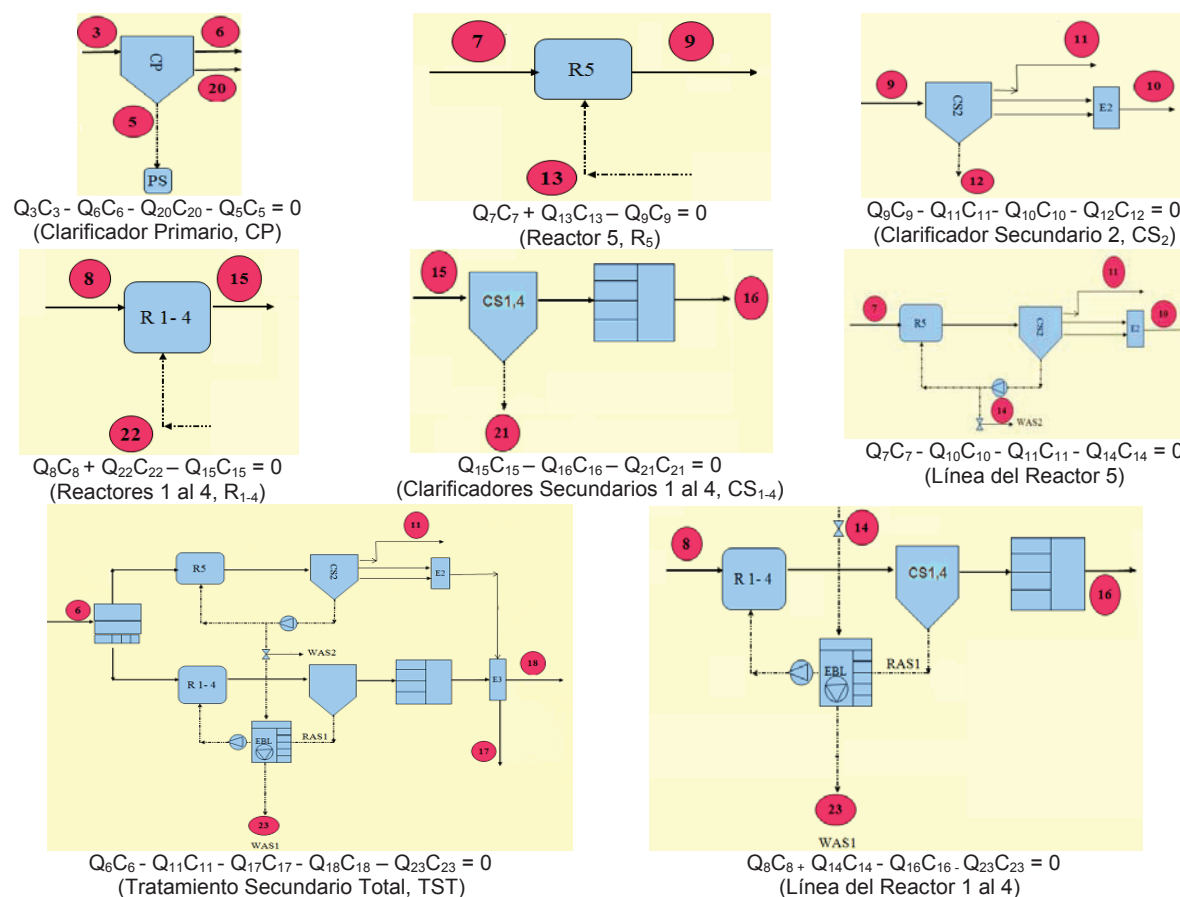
3
6
CP
20
5
PS
$Q_3C_3 - Q_6C_6 - Q_{20}C_{20} - Q_5C_5 = 0$
(Clarificador Primario, CP)

7
9
R5
13
$Q_7C_7 + Q_{13}C_{13} – Q_9C_9 = 0$
(Reactor 5, $R_5$)

11
9
CS2
10
E2
12
$Q_9C_9 - Q_{11}C_{11} - Q_{10}C_{10} - Q_{12}C_{12} = 0$
(Clarificador Secundario 2, $CS_2$)

8
15
R 1- 4
22
$Q_8C_8 + Q_{22}C_{22} – Q_{15}C_{15} = 0$
(Reactores 1 al 4, $R_{1-4}$)

15
CS1,4
16
21
$Q_{15}C_{15} – Q_{16}C_{16} – Q_{21}C_{21} = 0$
(Clarificadores Secundarios 1 al 4, $CS_{1-4}$)

11
7
R5
CS2
E2
10
14
WAS2
$Q_7C_7 - Q_{10}C_{10} - Q_{11}C_{11} - Q_{14}C_{14} = 0$
(Línea del Reactor 5)

11
R5
CS2
E2
6
WAS2
R 1- 4
E3
18
EBL
RAS1
17
23
WAS1
$Q_6C_6 - Q_{11}C_{11} - Q_{17}C_{17} - Q_{18}C_{18} – Q_{23}C_{23} = 0$
(Tratamiento Secundario Total, TST)

8
14
R 1- 4
CS1,4
16
EBL
RAS1
23
WAS1
$Q_8C_8 + Q_{14}C_{14} - Q_{16}C_{16} - Q_{23}C_{23} = 0$
(Línea del Reactor 1 al 4)